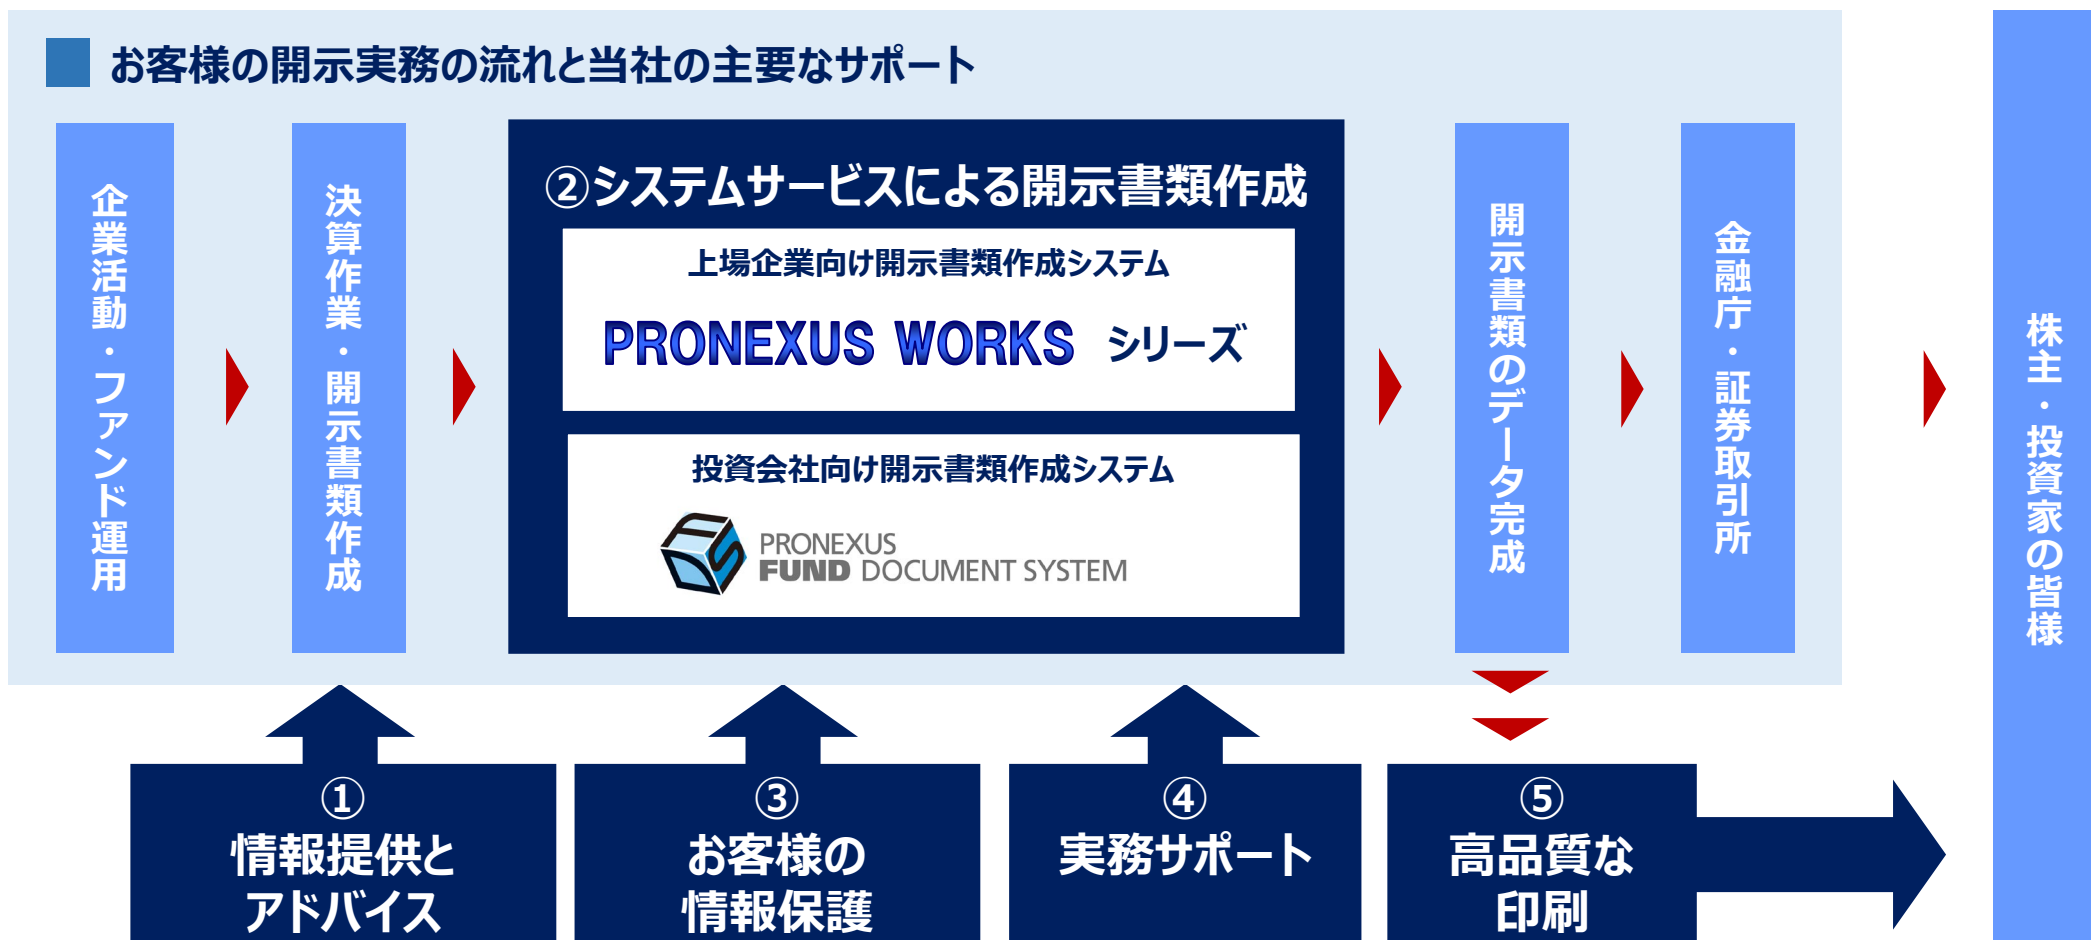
お客様の開示実務の流れと当社の主要なサポート

企業活動・ファンド運用

決算作業・開示書類作成

②システムサービスによる開示書類作成

上場企業向け開示書類作成システム

PRONEXUS WORKS シリーズ

投資会社向け開示書類作成システム

PRONEXUS FUND DOCUMENT SYSTEM

開示書類のデータ完成

金融庁・証券取引所

株主・投資家の皆様

①
情報提供とアドバイス

③
お客様の情報保護

④
実務サポート

⑤
高品質な印刷